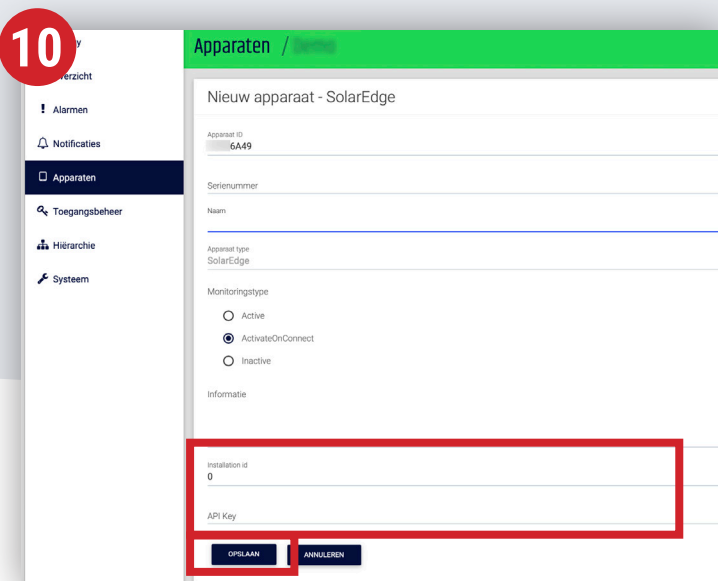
10

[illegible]y

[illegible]verzicht

! Alarmen

Notificaties

Apparaten

Toegangsbeheer

Hiërarchie

Systeem

Apparaten / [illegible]

Nieuw apparaat - SolarEdge

Apparaat ID
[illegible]6A49

Serienummer

Naam

Apparaat type
SolarEdge

Monitoringstype

Active

ActivateOnConnect

Inactive

Informatie

Installation id
0

API Key

OPSLAAN

ANNULEREN